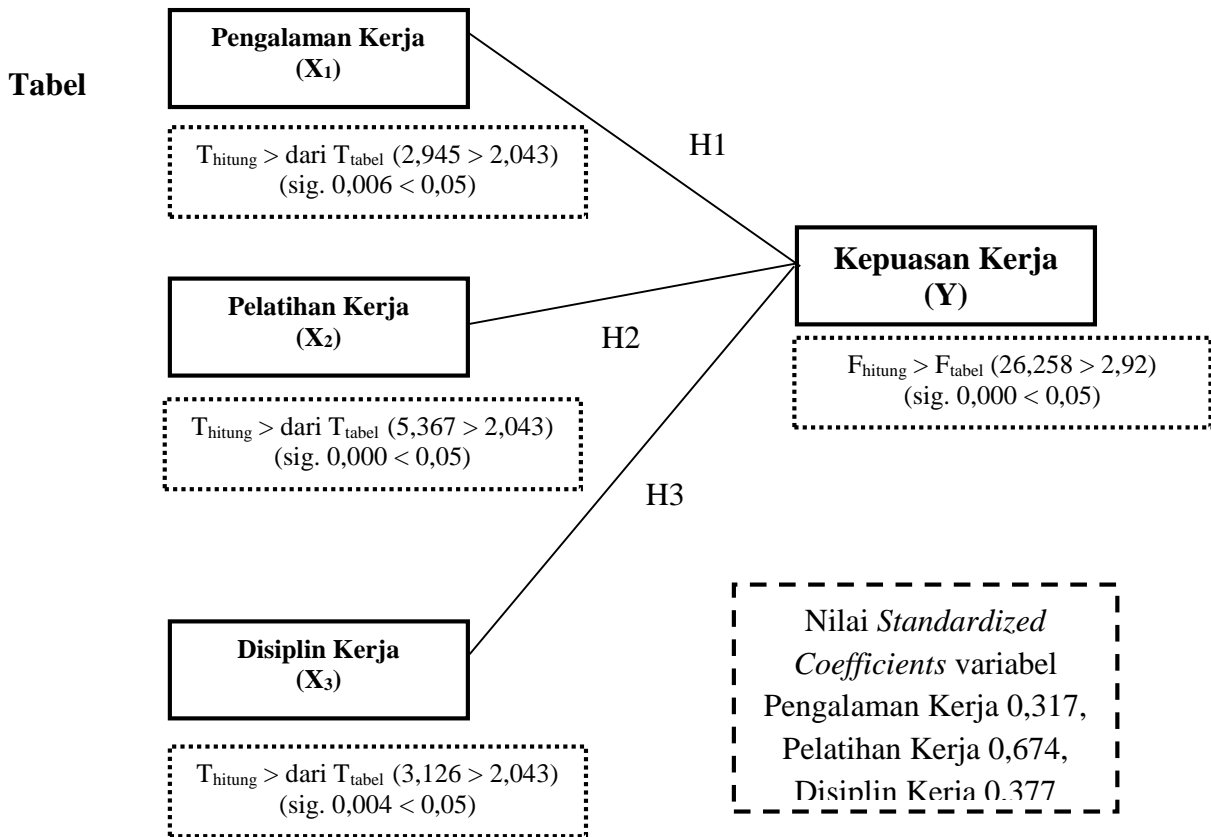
Tabel

Pengalaman Kerja
($X_1$)

$T_{hitung}$ > dari $T_{tabel}$ (2,945 > 2,043)
(sig. 0,006 < 0,05)

H1

Pelatihan Kerja
($X_2$)

H2

$T_{hitung}$ > dari $T_{tabel}$ (5,367 > 2,043)
(sig. 0,000 < 0,05)

H3

Kepuasan Kerja
(Y)

$F_{hitung}$ > $F_{tabel}$ (26,258 > 2,92)
(sig. 0,000 < 0,05)

Disiplin Kerja
($X_3$)

$T_{hitung}$ > dari $T_{tabel}$ (3,126 > 2,043)
(sig. 0,004 < 0,05)

Nilai *Standardized Coefficients* variabel Pengalaman Kerja 0,317, Pelatihan Kerja 0,674, Disiplin Kerja 0,377